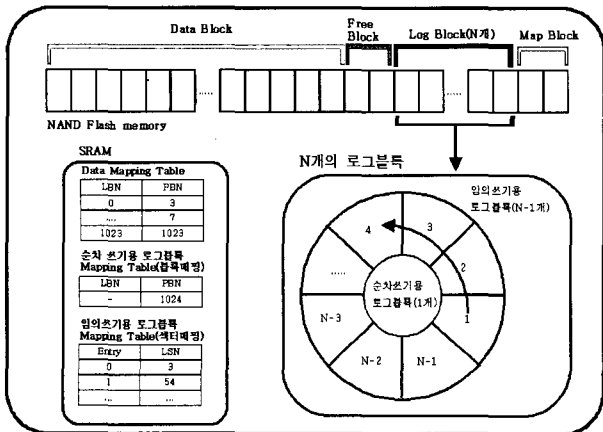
Data Block

Free Block

Log Block(N개)

Map Block

......

NAND Flash memory

SRAM

Data Mapping Table

| LBN | PBN |
|---|---|
| 0 | 3 |
| .... | 7 |
| 1023 | 1023 |

순차 쓰기용 로그블록 Mapping Table(블록매핑)

| LBN | PBN |
|---|---|
| - | 1024 |

임의쓰기용 로그블록 Mapping Table(섹터매핑)

| Entry | LSN |
|---|---|
| 0 | 3 |
| 1 | 54 |
| ... | ... |

N개의 로그블록

임의쓰기용 로그블록(N-1개)

4

3

2

1

.....

순차쓰기용 로그블록(1개)

N-3

N-2

N-1